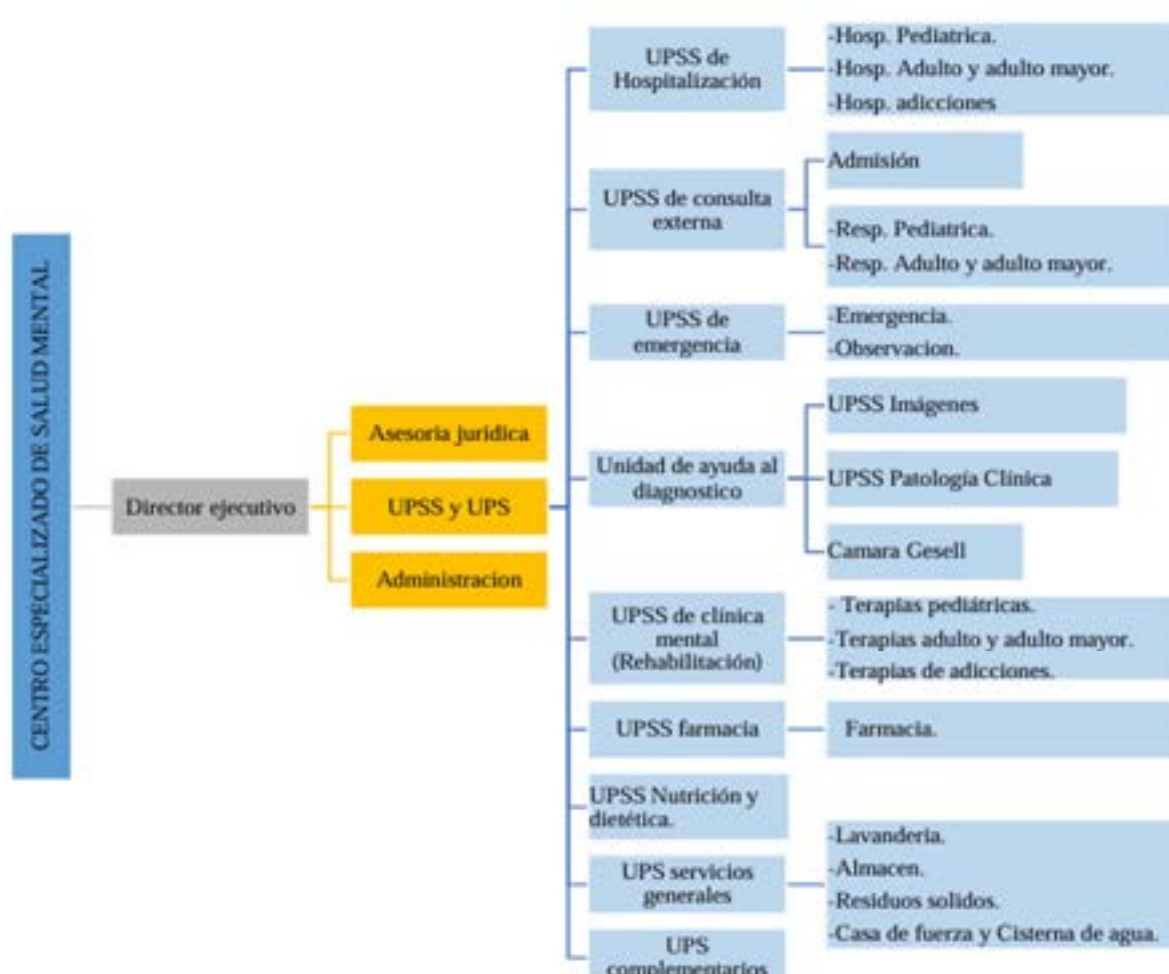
CENTRO ESPECIALIZADO DE SALUD MENTAL

Director ejecutivo

Asesoria juridica

UPSS y UPS

Administracion

UPSS de Hospitalización

-Hosp. Pediatrica.
-Hosp. Adulto y adulto mayor.
-Hosp. adicciones

UPSS de consulta externa

Admisión

-Resp. Pediatrica.
-Resp. Adulto y adulto mayor.

UPSS de emergencia

-Emergencia.
-Observacion.

Unidad de ayuda al diagnostico

UPSS Imágenes

UPSS Patología Clínica

Camara Gesell

UPSS de clínica mental (Rehabilitación)

- Terapias pediátricas.
-Terapias adulto y adulto mayor.
-Terapias de adicciones.

UPSS farmacia

Farmacia.

UPSS Nutrición y dietética.

UPS servicios generales

-Lavanderia.
-Almacen.
-Residuos solidos.
-Casa de fuerza y Cisterna de agua.

UPS complementarios